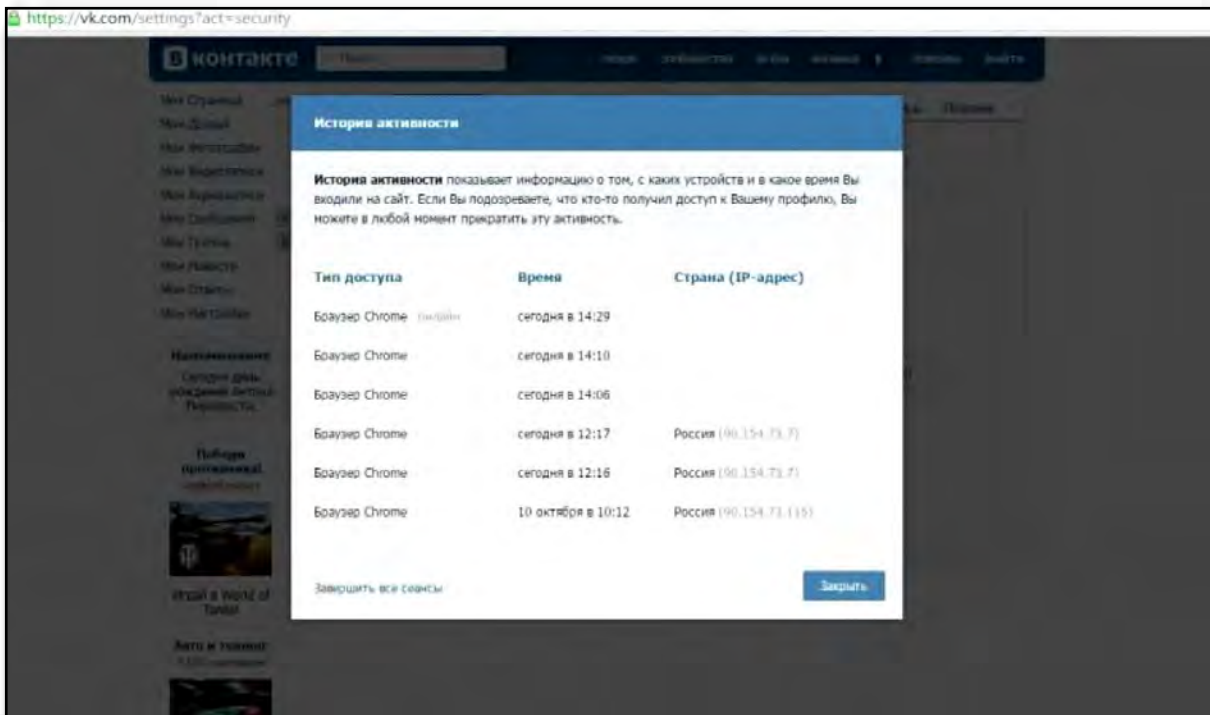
https://vk.com/settings?act=security

контакте

История активности

**История активности** показывает информацию о том, с каких устройств и в какое время Вы входили на сайт. Если Вы подозреваете, что кто-то получил доступ к Вашему профилю, Вы можете в любой момент прекратить эту активность.

| Тип доступа | Время | Страна (IP-адрес) |
|---|---|---|
| Браузер Chrome онлайн | сегодня в 14:29 | |
| Браузер Chrome | сегодня в 14:10 | |
| Браузер Chrome | сегодня в 14:06 | |
| Браузер Chrome | сегодня в 12:17 | Россия (90.154.73.7) |
| Браузер Chrome | сегодня в 12:16 | Россия (90.154.73.7) |
| Браузер Chrome | 10 октября в 10:12 | Россия (90.154.73.115) |

Завершить все сеансы

Закрыть